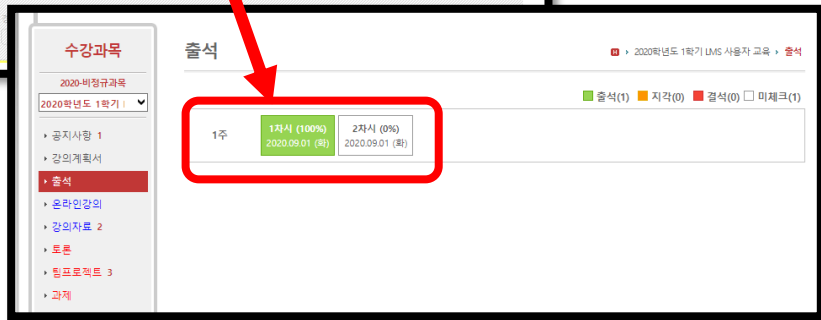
수강과목

2020-비정규과목

2020학년도 1학기 |

공지사항 1

강의계획서

출석

온라인강의

강의자료 2

토론

팀프로젝트 3

과제

출석

H > 2020학년도 1학기 LMS 사용자 교육 > 출석

출석(1) 지각(0) 결석(0) 미체크(1)

| 1주 | 1차시 (100%) 2020.09.01 (화) | 2차시 (0%) 2020.09.01 (화) |
|---|---|---|